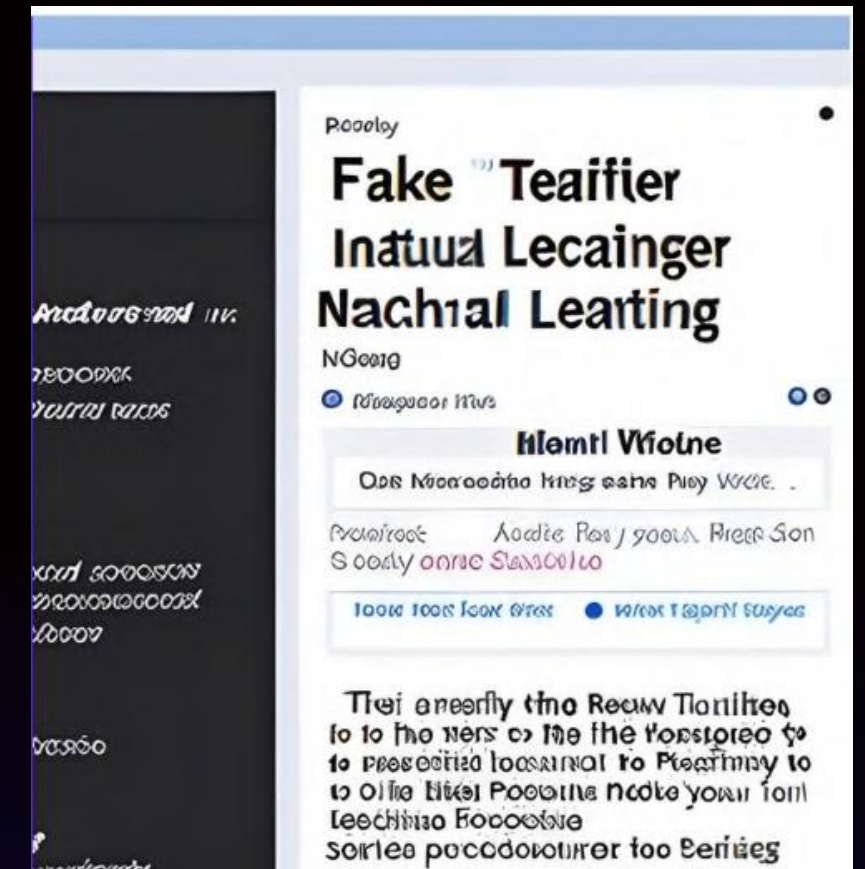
Andorosnd Inc
2EOOKS
POTTER RACOS

xod sooosco
mooooocooxl
Looov

DCOSO

Poooly

Fake Teaifier Inatuul Lecainger Nachial Leating

NGoeg

Mlagooor Itws

Hlemtl Vfiolne

Ops Nooroodio hmg eehe Pley WCE.

Pvoafroot Aodie Peiy goola Pleee Son Soodly onne Slasoolto

Ioow Ioos Ioow Wree Wlwct I.apri Sbyee

Tlei eneerly tino Reaw Tloriltee to to fno ners o Ihe the Yorstoreo to to peecoriid looarinai to Pteqtmmy to to oIIe Iltlel Pooorne ncole your fonl leechilso Foooovie sorlee pocodovourer too Beriies